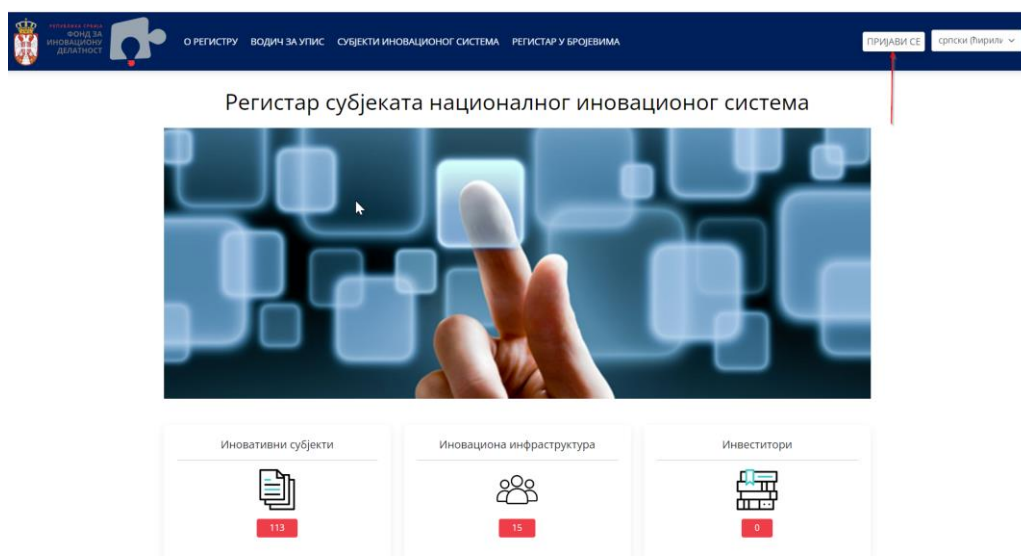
РЕПУБЛИКА СРБИЈА
ФОНД ЗА ИНОВАЦИОНУ ДЕЛАТНОСТ

О РЕГИСТРУ   ВОДИЧ ЗА УПИС   СУБЈЕКТИ ИНОВАЦИОНОГ СИСТЕМА   РЕГИСТАР У БРОЈЕВИМА

ПРИЈАВИ СЕ

српски (ћирили

Регистар субјеката националног иновационог система

Иновативни субјекти

113

Иновациона инфраструктура

15

Инвеститори

0